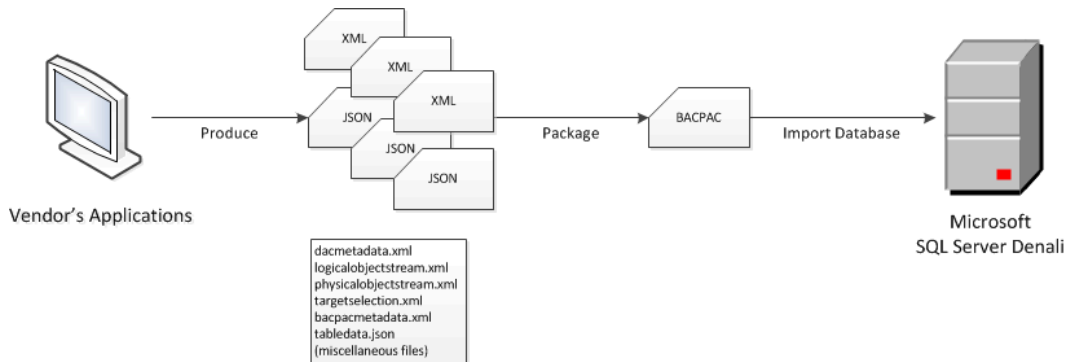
Vendor's Applications

Produce

XML

XML

JSON

XML

JSON

JSON

dacmetadata.xml
logicalobjectstream.xml
physicalobjectstream.xml
targetselection.xml
bacpacmetadata.xml
tabledata.json
(miscellaneous files)

Package

BACPAC

Import Database

Microsoft
SQL Server Denali